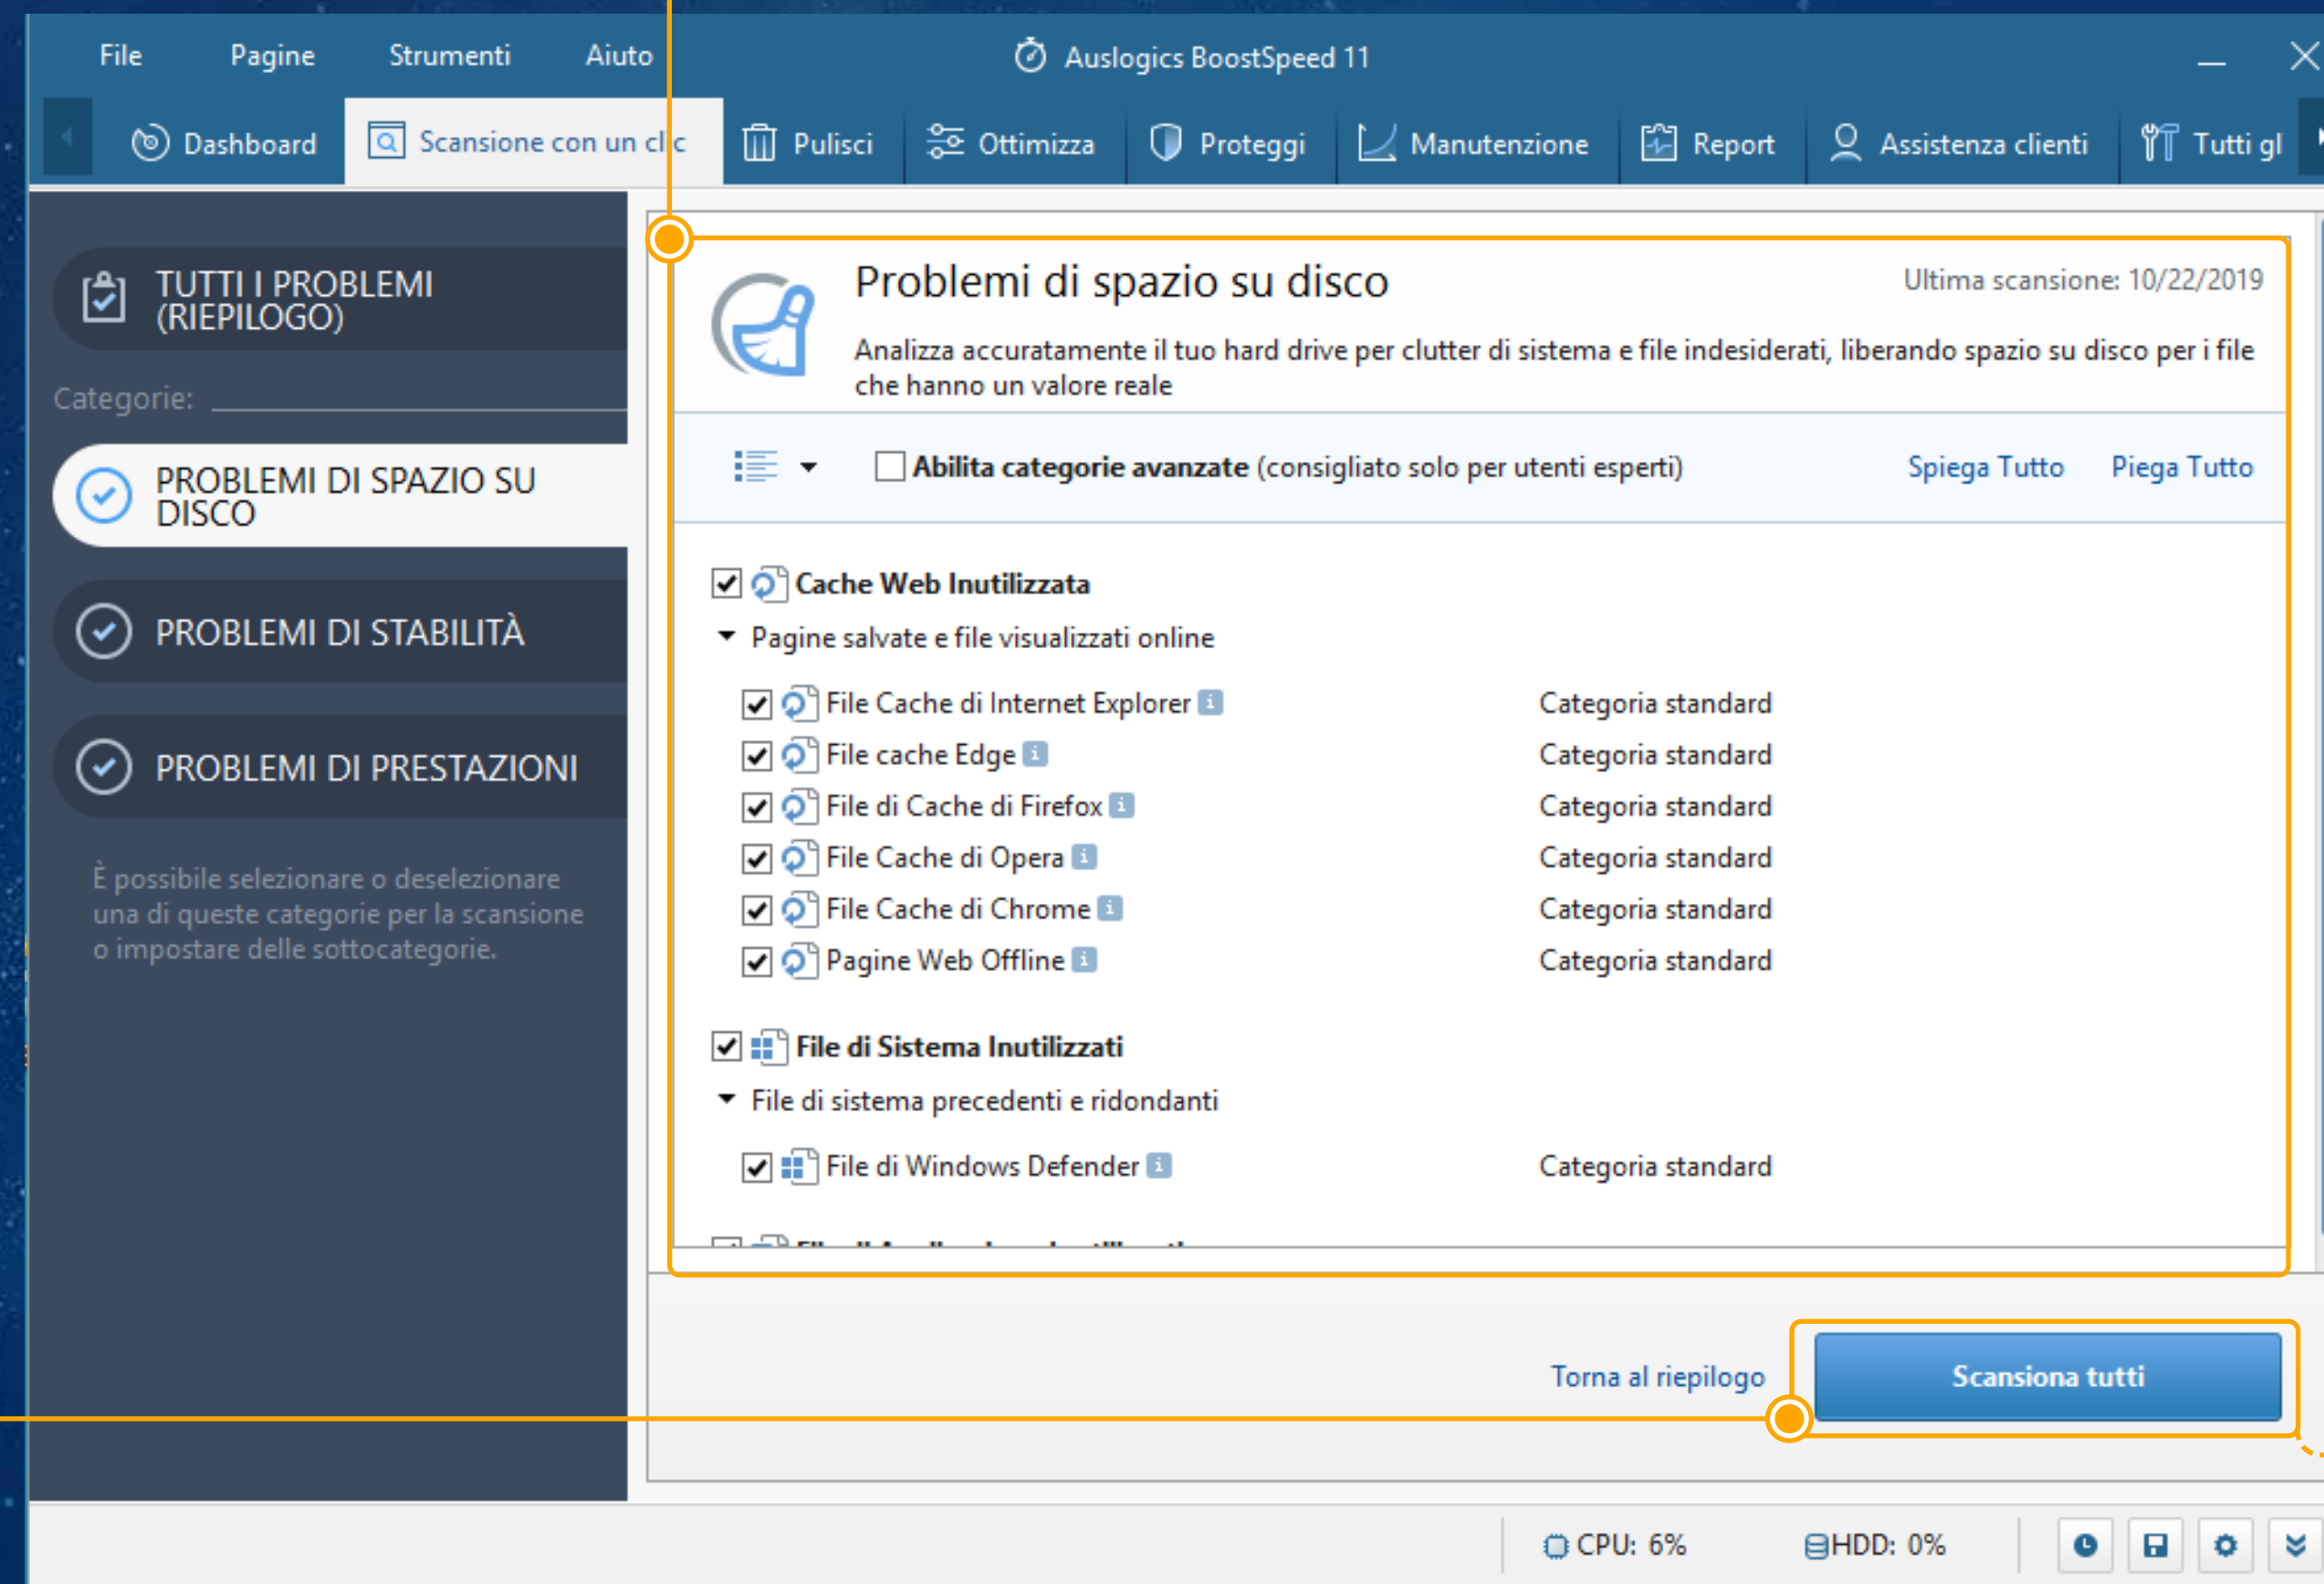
File Pagine Strumenti Aiuto

Auslogics BoostSpeed 11

Dashboard Scansione con un cl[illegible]c Pulisci Ottimizza Proteggi Manutenzione Report Assistenza clienti Tutti gl

TUTTI I PROBLEMI (RIEPILOGO)

Categorie:

PROBLEMI DI SPAZIO SU DISCO

PROBLEMI DI STABILITÀ

PROBLEMI DI PRESTAZIONI

È possibile selezionare o deselezionare una di queste categorie per la scansione o impostare delle sottocategorie.

Problemi di spazio su disco

Ultima scansione: 10/22/2019

Analizza accuratamente il tuo hard drive per clutter di sistema e file indesiderati, liberando spazio su disco per i file che hanno un valore reale

Abilita categorie avanzate (consigliato solo per utenti esperti)

Spiega Tutto Piega Tutto

Cache Web Inutilizzata

Pagine salvate e file visualizzati online

| | |
|---|---|
| File Cache di Internet Explorer | Categoria standard |
| File cache Edge | Categoria standard |
| File di Cache di Firefox | Categoria standard |
| File Cache di Opera | Categoria standard |
| File Cache di Chrome | Categoria standard |
| Pagine Web Offline | Categoria standard |

File di Sistema Inutilizzati

File di sistema precedenti e ridondanti

| | |
|---|---|
| File di Windows Defender | Categoria standard |

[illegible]

Torna al riepilogo

Scansiona tutti

CPU: 6% HDD: 0%